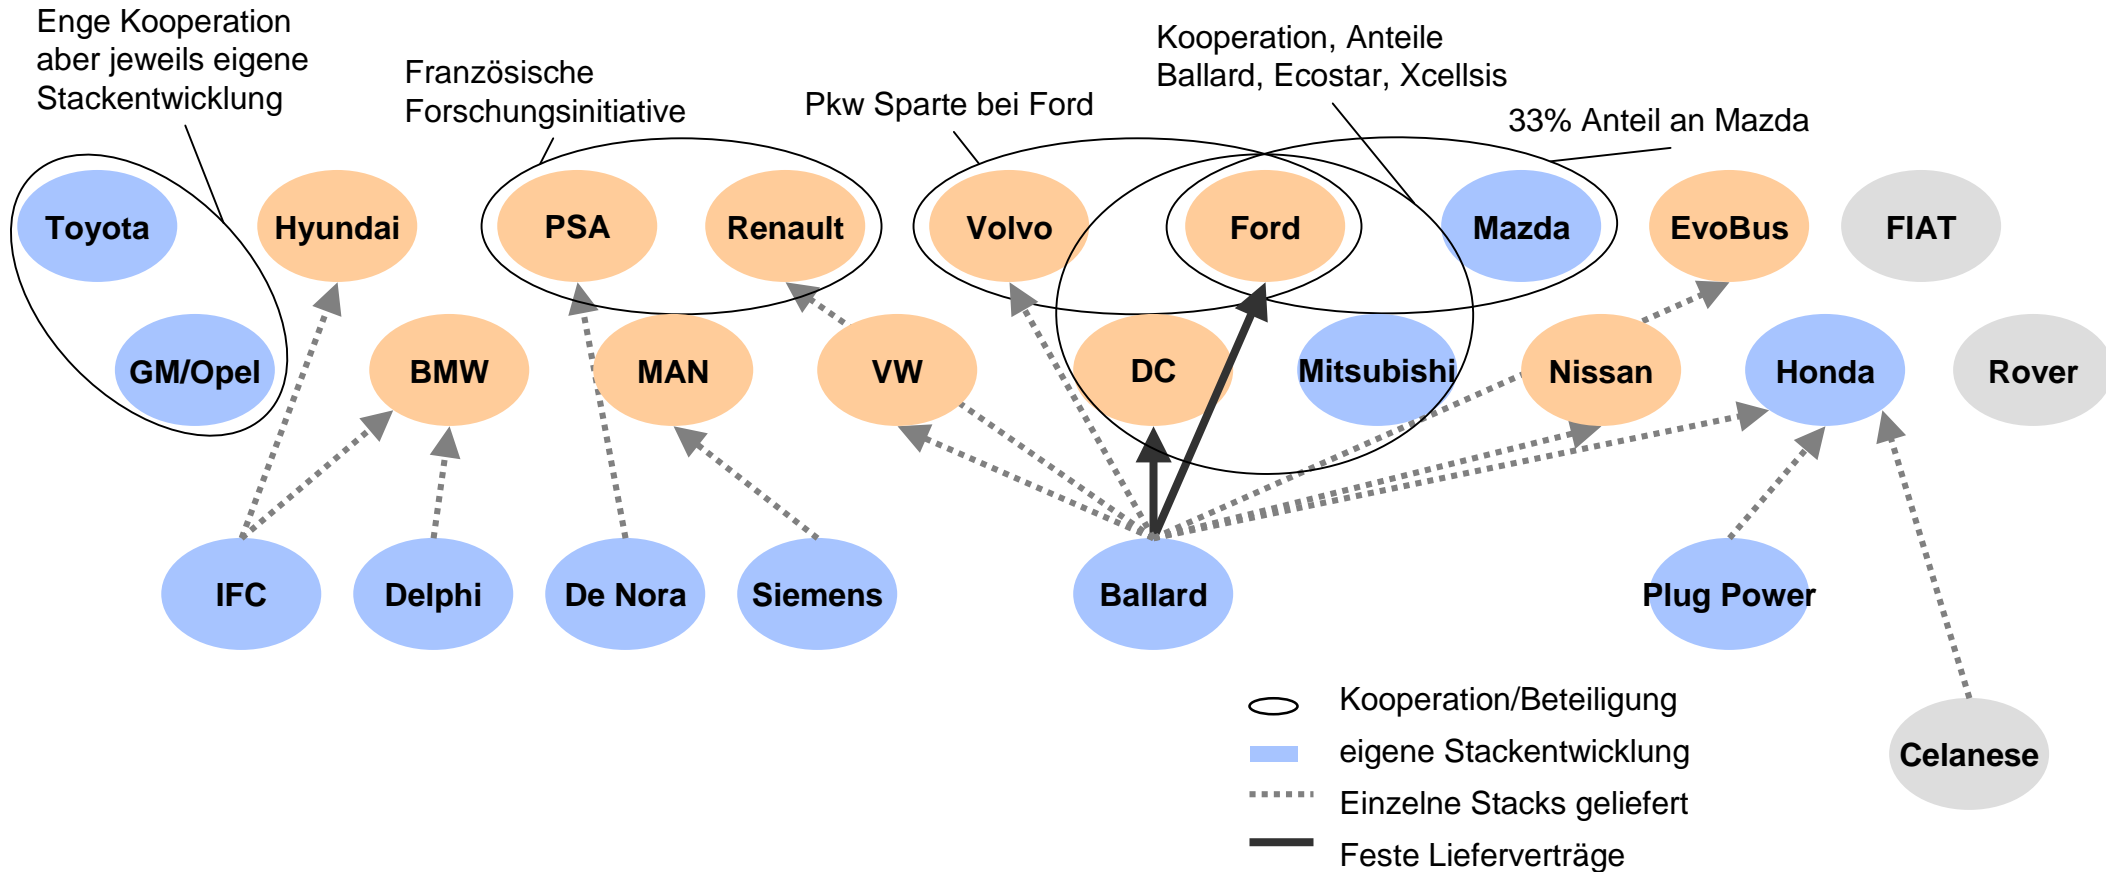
Enge Kooperation aber jeweils eigene Stackentwicklung

Französische Forschungsinitiative

Pkw Sparte bei Ford

Kooperation, Anteile Ballard, Ecostar, Xcellsis

33% Anteil an Mazda

Toyota
Hyundai
PSA
Renault
Volvo
Ford
Mazda
EvoBus
FIAT

GM/Opel
BMW
MAN
VW
DC
Mitsubishi
Nissan
Honda
Rover

IFC
Delphi
De Nora
Siemens
Ballard
Plug Power

Kooperation/Beteiligung
eigene Stackentwicklung
Einzelne Stacks geliefert
Feste Lieferverträge

Celanese